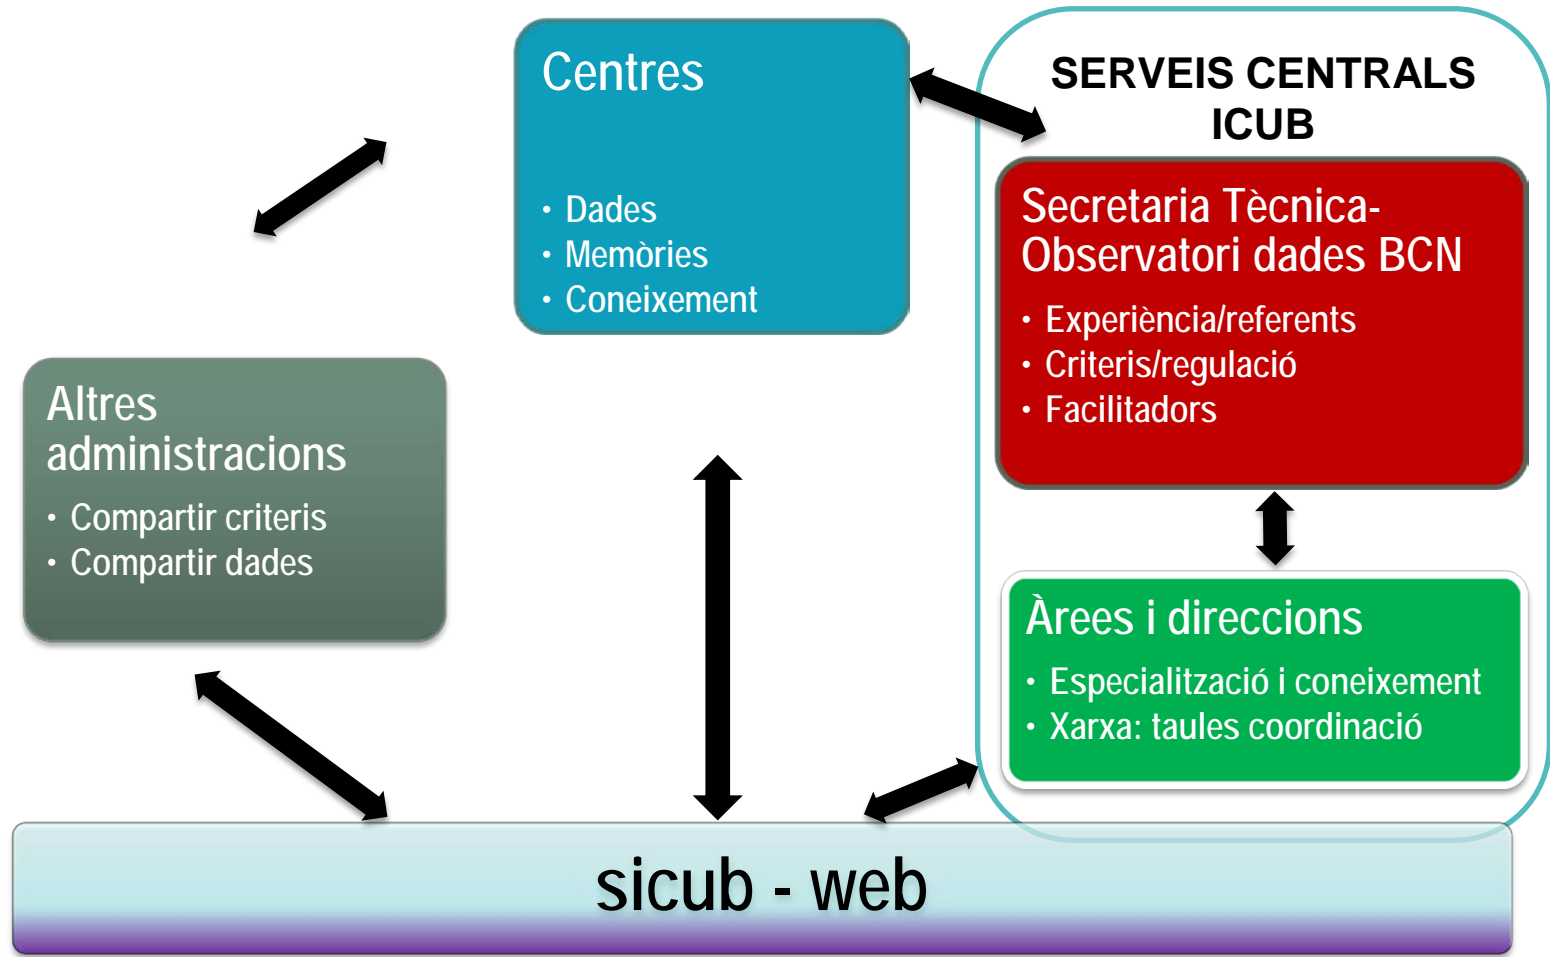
Centres

- Dades
- Memòries
- Coneixement

SERVEIS CENTRALS ICUB

Secretaria Tècnica-Observatori dades BCN

- Experiència/referents
- Criteris/regulació
- Facilitadors

Altres administracions

- Compartir criteris
- Compartir dades

Àrees i direccions

- Especialització i coneixement
- Xarxa: taules coordinació

sicub - web